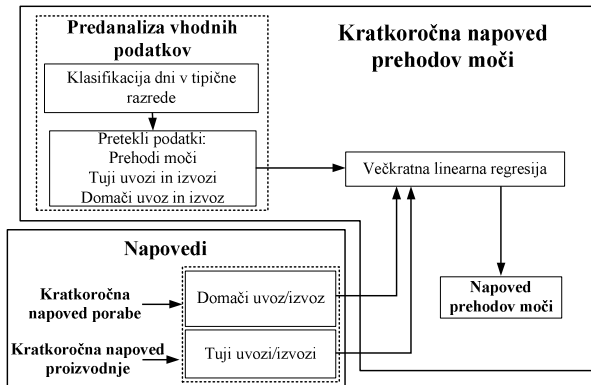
Predanaliza vhodnih podatkov

Klasifikacija dni v tipične razrede

Pretekli podatki:
Prehodi moči
Tuji uvozi in izvozi
Domači uvoz in izvoz

Kratkoročna napoved prehodov moči

Večkratna linearna regresija

Napovedi

Kratkoročna napoved porabe

Domači uvoz/izvoz

Kratkoročna napoved proizvodnje

Tuji uvozi/izvozi

Napoved prehodov moči